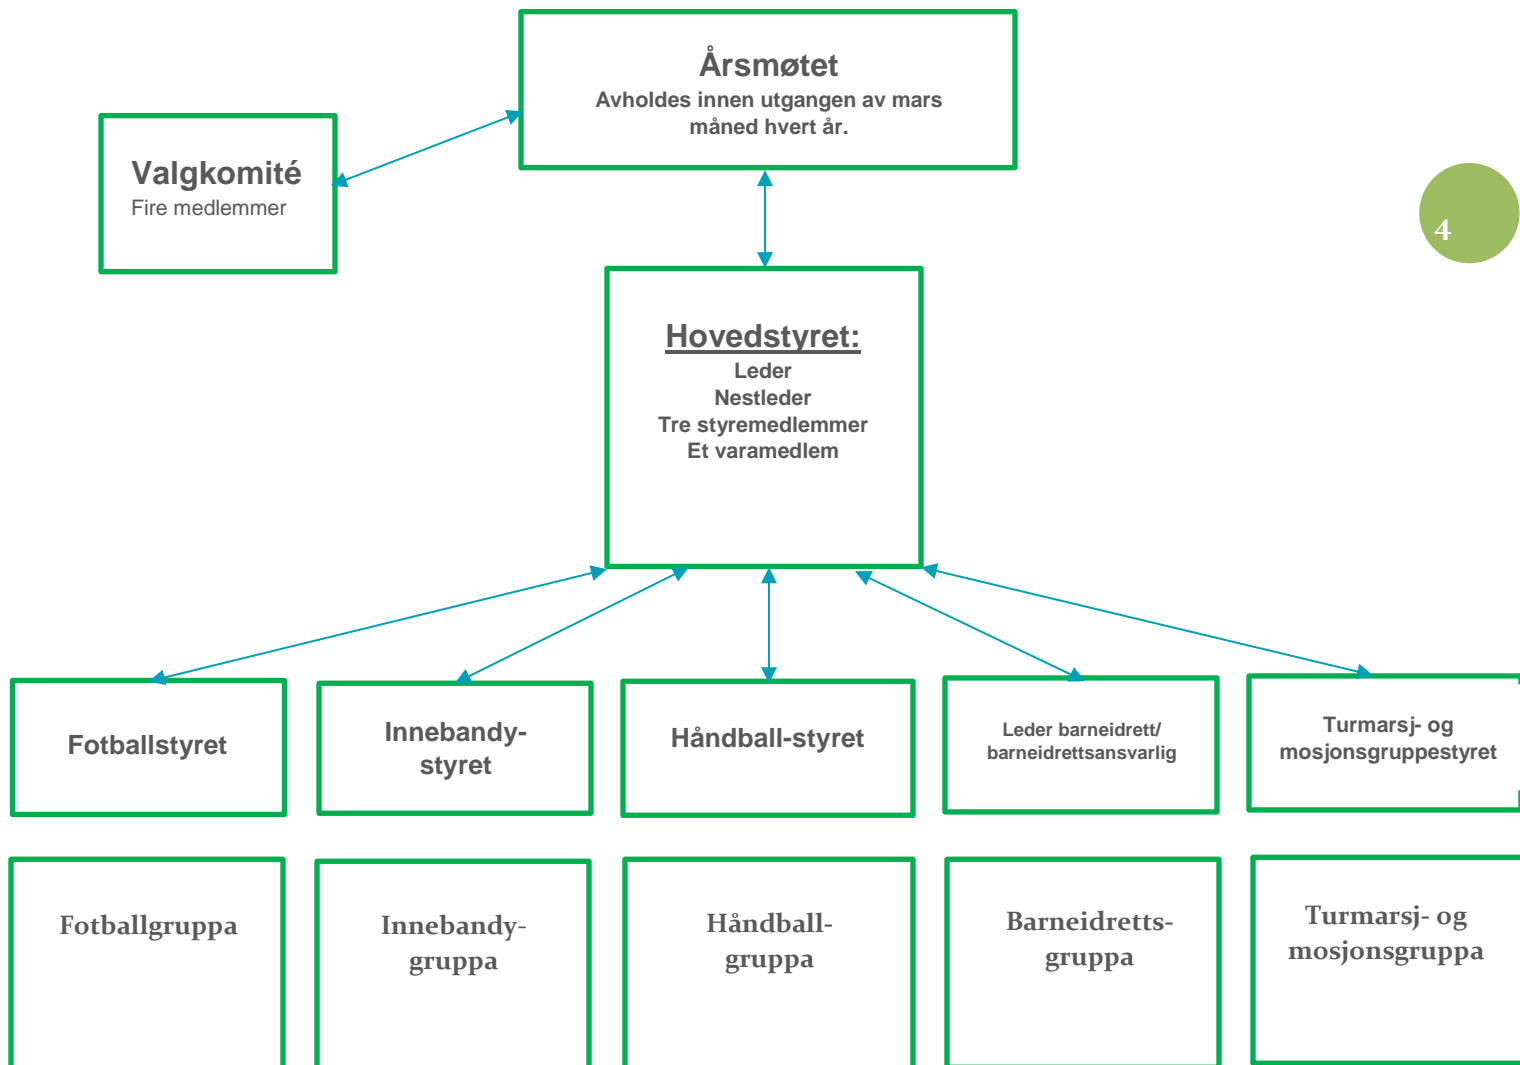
Årsmøtet
Avholdes innen utgangen av mars måned hvert år.

Valgkomité
Fire medlemmer

4

Hovedstyret:
Leder
Nestleder
Tre styremedlemmer
Et varamedlem

Fotballstyret

Innebandy-styret

Håndball-styret

Leder barneidrett/ barneidrettsansvarlig

Turmarsj- og mosjonsgruppestyret

Fotballgruppa

Innebandy-gruppa

Håndball-gruppa

Barneidretts-gruppa

Turmarsj- og mosjonsgruppa